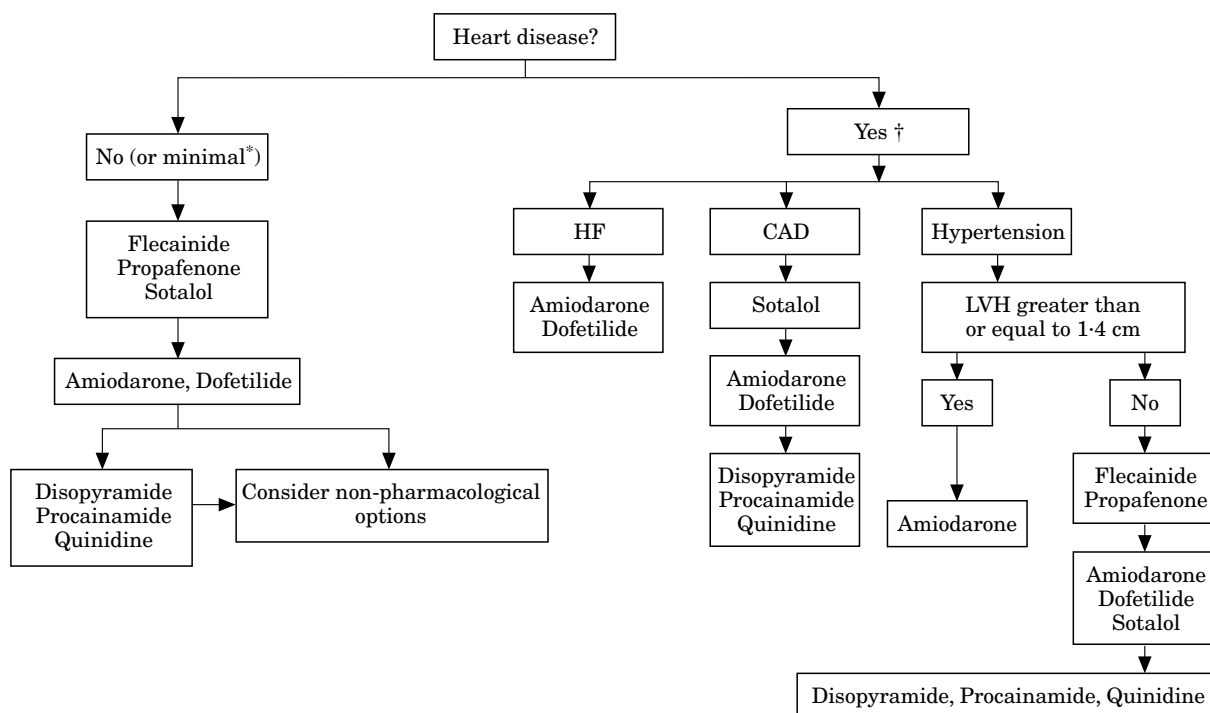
Heart disease?

No (or minimal*)

Flecainide
Propafenone
Sotalol

Amiodarone, Dofetilide

Disopyramide
Procainamide
Quinidine

Consider non-pharmacological options

Yes †

HF

Amiodarone
Dofetilide

CAD

Sotalol

Amiodarone
Dofetilide

Disopyramide
Procainamide
Quinidine

Hypertension

LVH greater than or equal to 1·4 cm

Yes

Amiodarone

No

Flecainide
Propafenone

Amiodarone
Dofetilide
Sotalol

Disopyramide, Procainamide, Quinidine